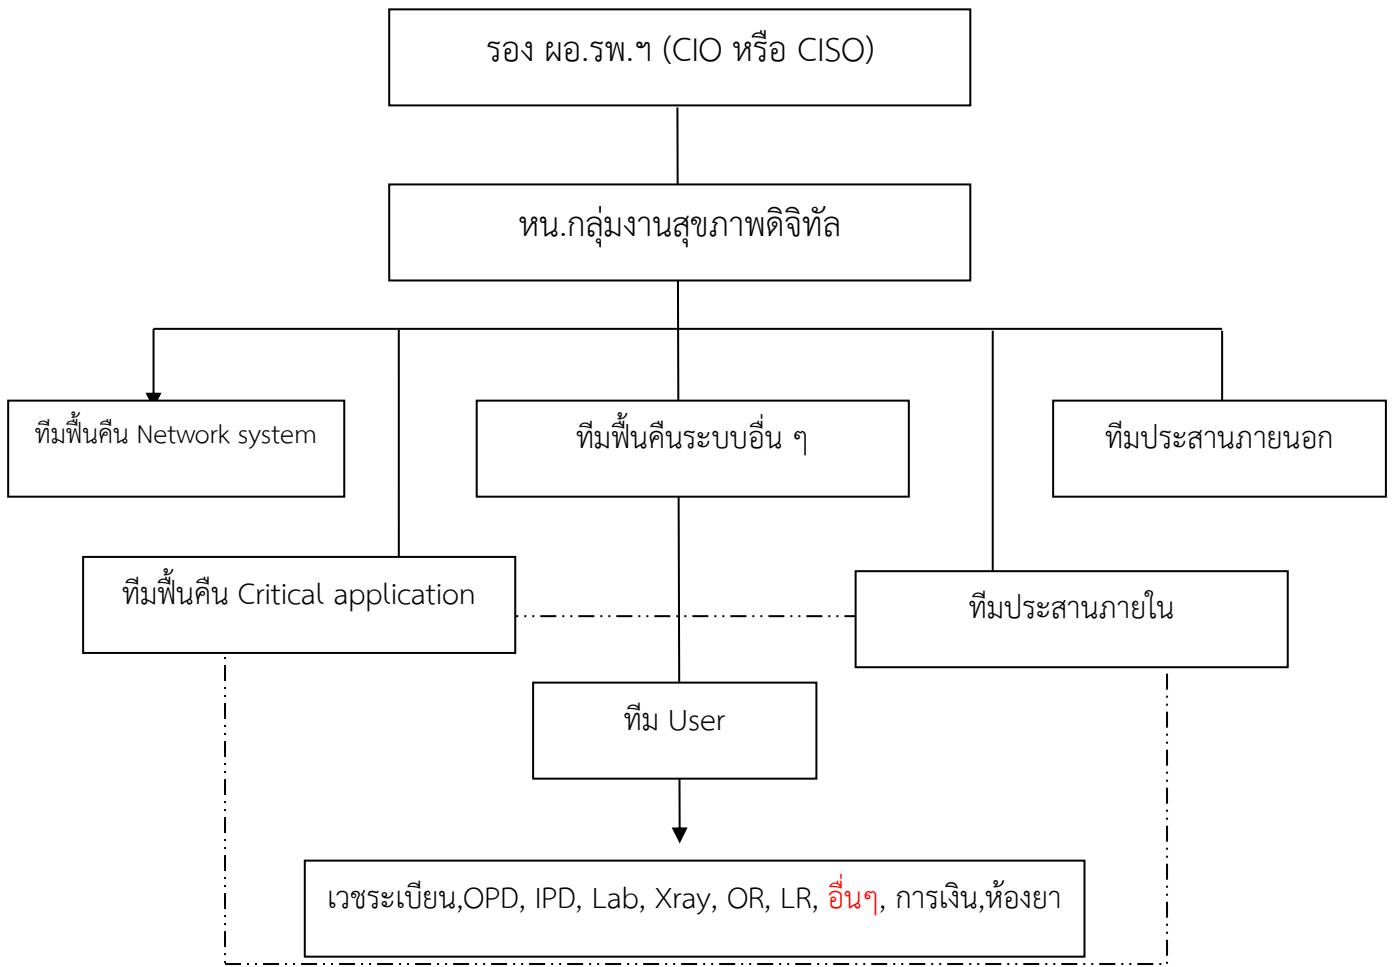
รอง ผอ.รพ.ฯ (CIO หรือ CISO)

หน.กลุ่มงานสุขภาพดิจิทัล

ทีมฟื้นคืน Network system

ทีมฟื้นคืนระบบอื่น ๆ

ทีมประสานภายนอก

ทีมฟื้นคืน Critical application

ทีมประสานภายใน

ทีม User

เวชระเบียน,OPD, IPD, Lab, Xray, OR, LR, อื่นๆ, การเงิน,ห้องยา